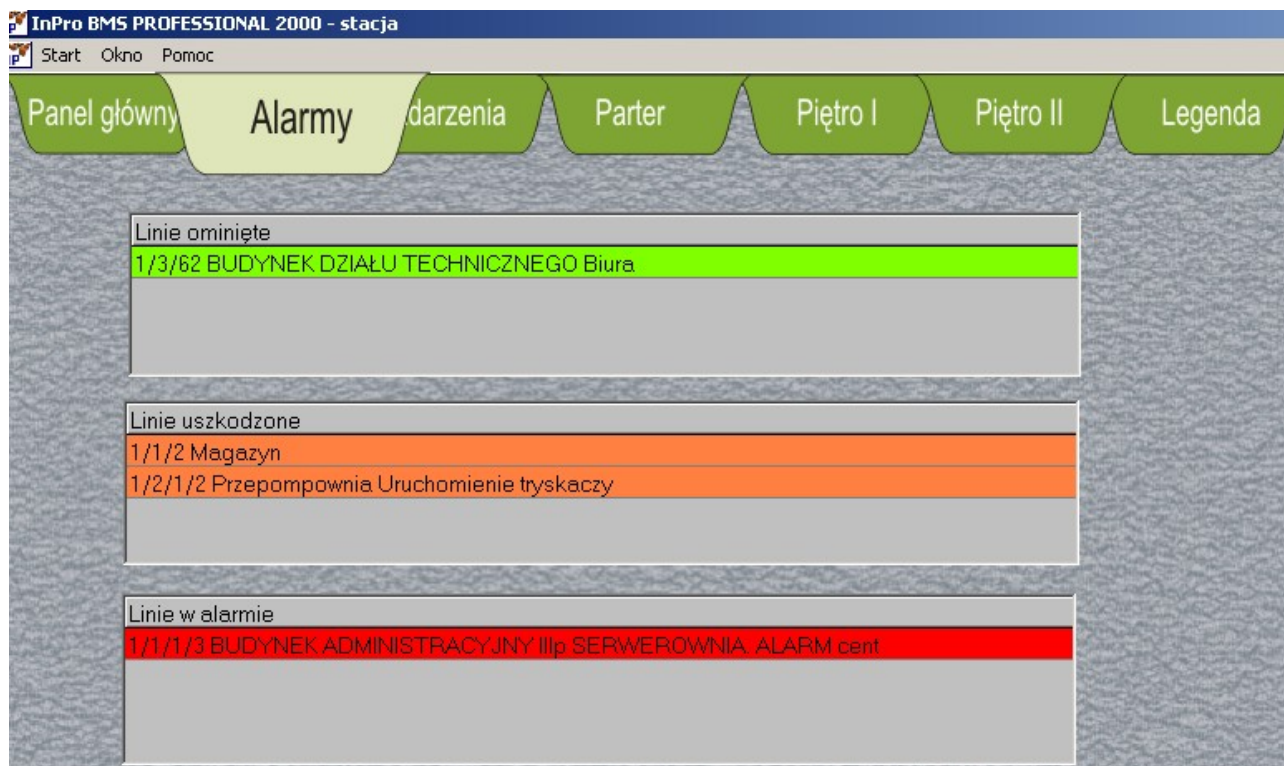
InPro BMS PROFESSIONAL 2000 - stacja

Start Okno Pomoc

Panel główny Alarmy darzenia Parter Piętro I Piętro II Legenda

Linie ominięte

1/3/62 BUDYNEK DZIAŁU TECHNICZNEGO Biura

Linie uszkodzone

1/1/2 Magazyn

1/2/1/2 Przepompownia Uruchomienie tryskaczy

Linie w alarmie

1/1/1/3 BUDYNEK ADMINISTRACYJNY IIIp SERWEROWNIA. ALARM cent